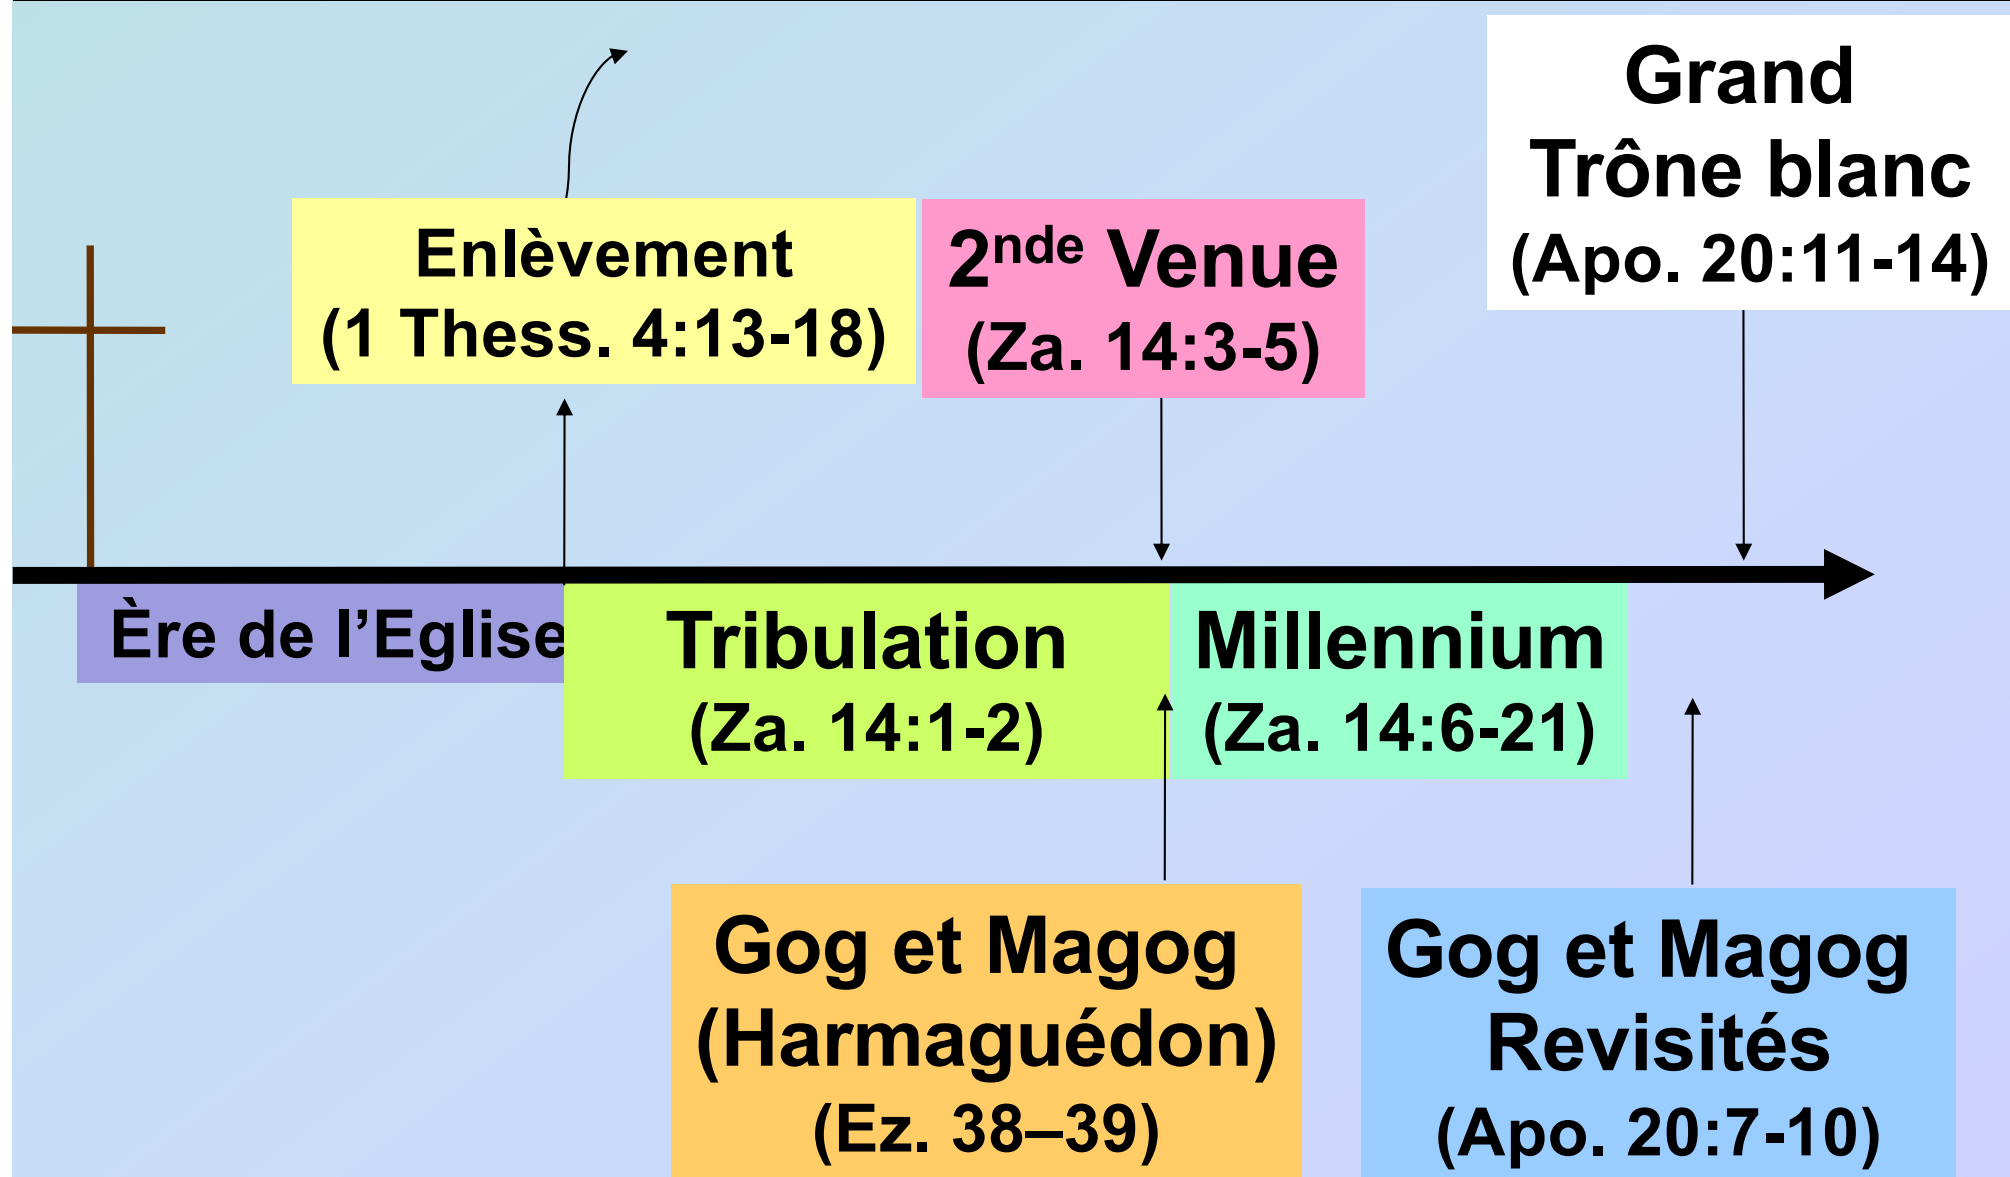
Grand Trône blanc (Apo. 20:11-14)

Enlèvement (1 Thess. 4:13-18)

$2^{nde}$ Venue (Za. 14:3-5)

Ère de l'Eglise

Tribulation (Za. 14:1-2)

Millennium (Za. 14:6-21)

Gog et Magog (Harmaguédon) (Ez. 38–39)

Gog et Magog Revisités (Apo. 20:7-10)